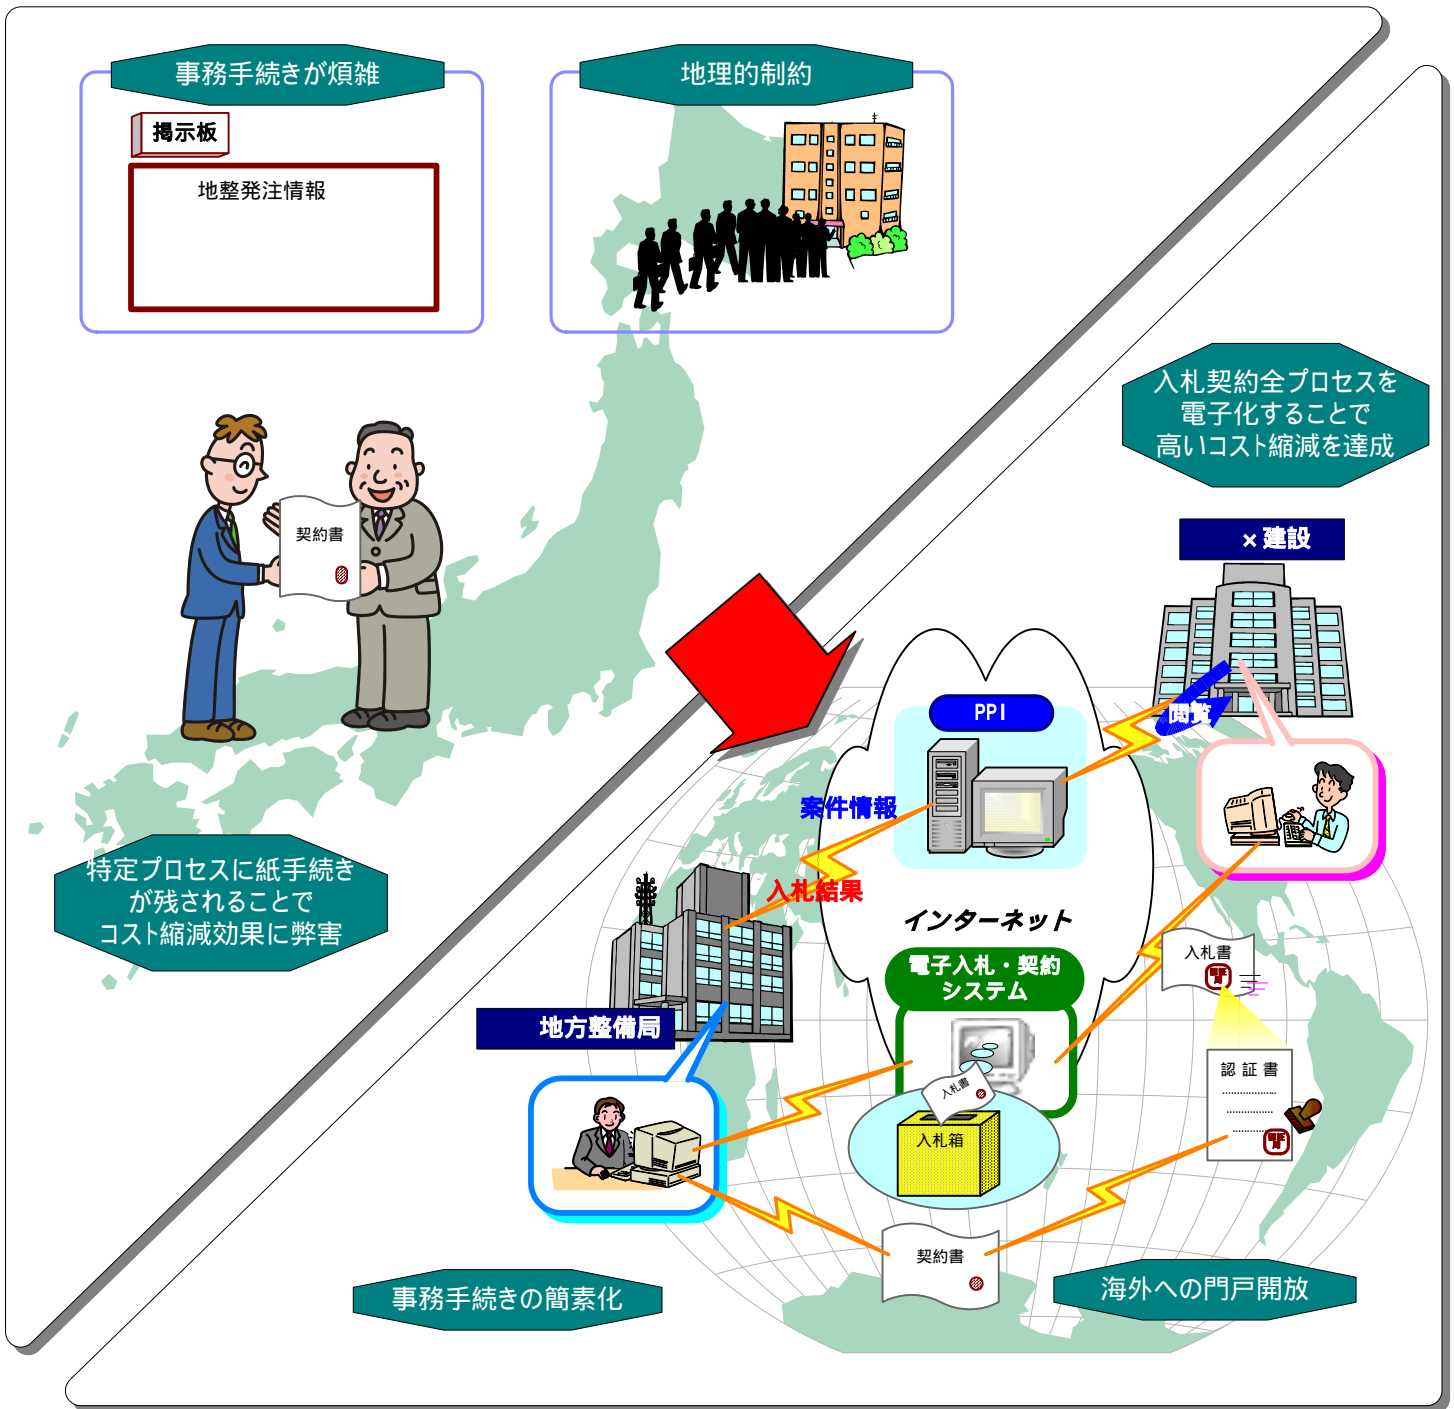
事務手続きが煩雑

掲示板

地整発注情報

地理的制約

契約書

特定プロセスに紙手続きが残されることでコスト縮減効果に弊害

入札契約全プロセスを電子化することで高いコスト縮減を達成

×建設

PPI

閲覧

案件情報

入札結果

インターネット

電子入札・契約システム

入札書

地方整備局

入札書

入札箱

認 証 書

契約書

事務手続きの簡素化

海外への門戸開放